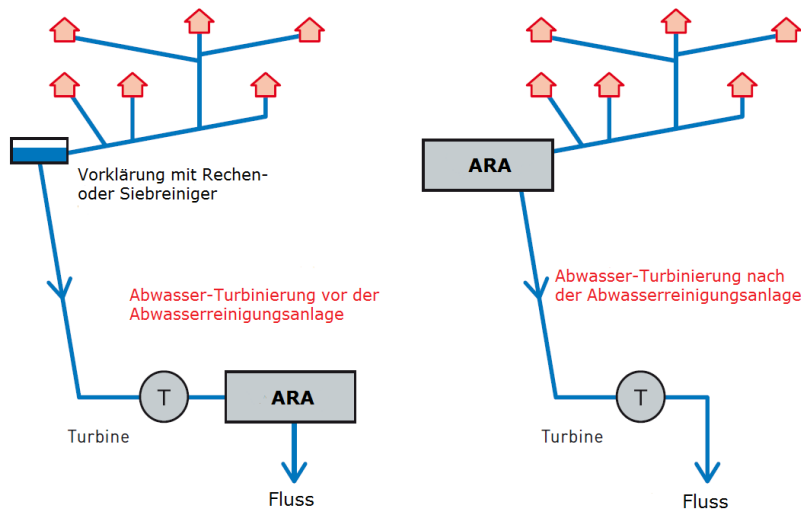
Vorklärung mit Rechen- oder Siebreiniger

Abwasser-Turbinierung vor der Abwasserreinigungsanlage

T

ARA

Turbine

Fluss

ARA

Abwasser-Turbinierung nach der Abwasserreinigungsanlage

T

Turbine

Fluss